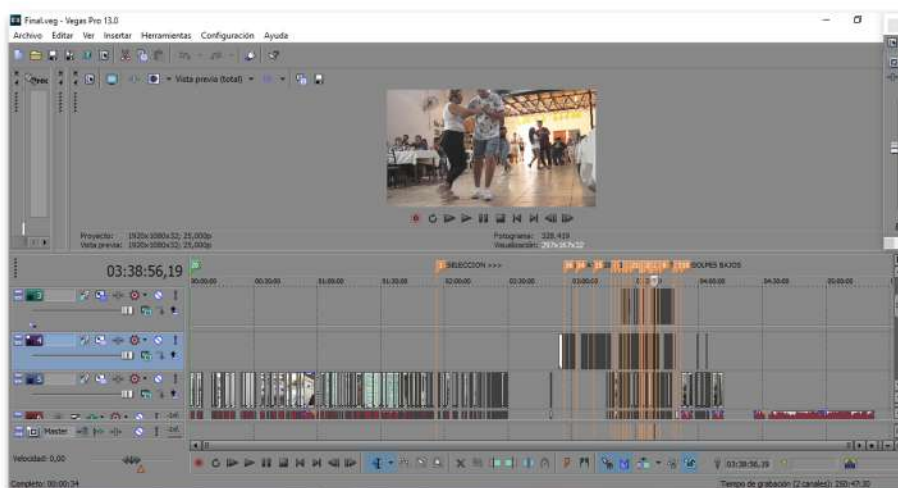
Final.veg - Vegas Pro 13.0

Archivo Editar Ver Insertar Herramientas Configuración Ayuda

Vista previa (total)

Proyecto: 1920x1080x32; 25,000p
Vista previa: 1920x1080x32; 25,000p

Fotograma: 328.419
Visualización: 297x167x32

03:38:56,19

SELECCION >>>

GOLPES BAJOS

00:00:00 00:30:00 01:00:00 01:30:00 02:00:00 02:30:00 03:00:00 03:30:00 04:00:00 04:30:00 05:00:00

Master

Velocidad: 0,00

03:38:56,19

Completo: 00:00:34

Tiempo de grabación (2 canales): 260:47:30